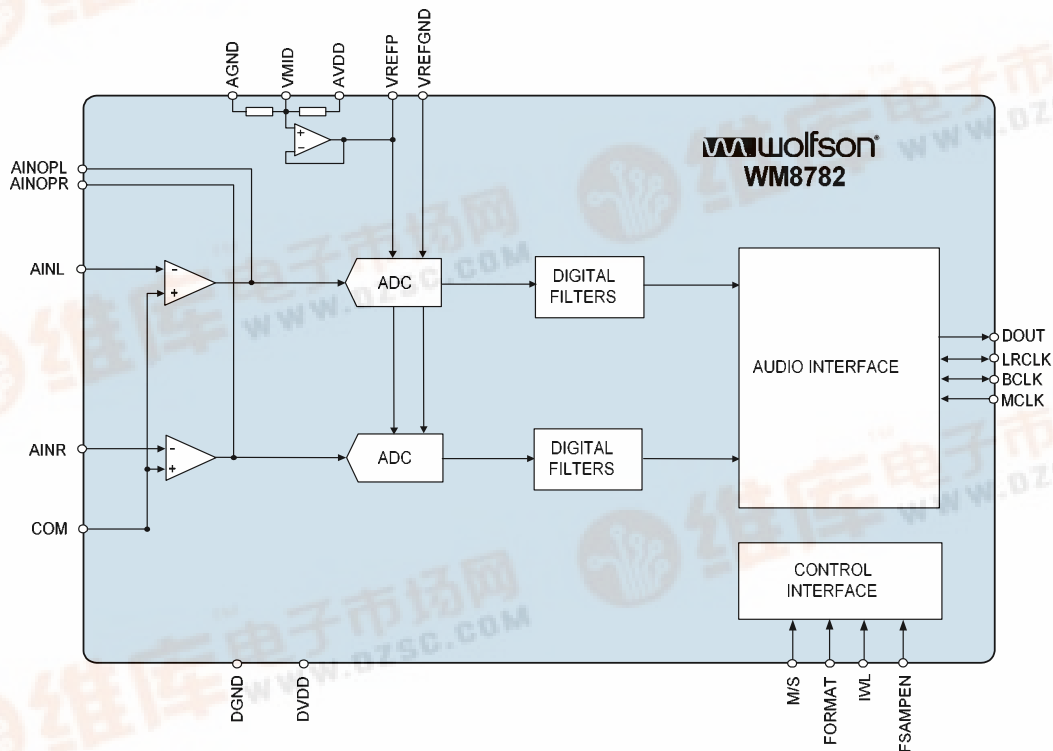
AGND
VMID
AVDD
VREFP
VREFGND

wolfson
WM8782

AINOPL
AINOPR
AINL
AINR
COM

ADC
DIGITAL FILTERS
ADC
DIGITAL FILTERS

AUDIO INTERFACE

DOUT
LRCLK
BCLK
MCLK

CONTROL INTERFACE

DGND
DVDD
M/S
FORMAT
IWL
FSAMPEN

维库电子市场网
WWW.DZSC.COM